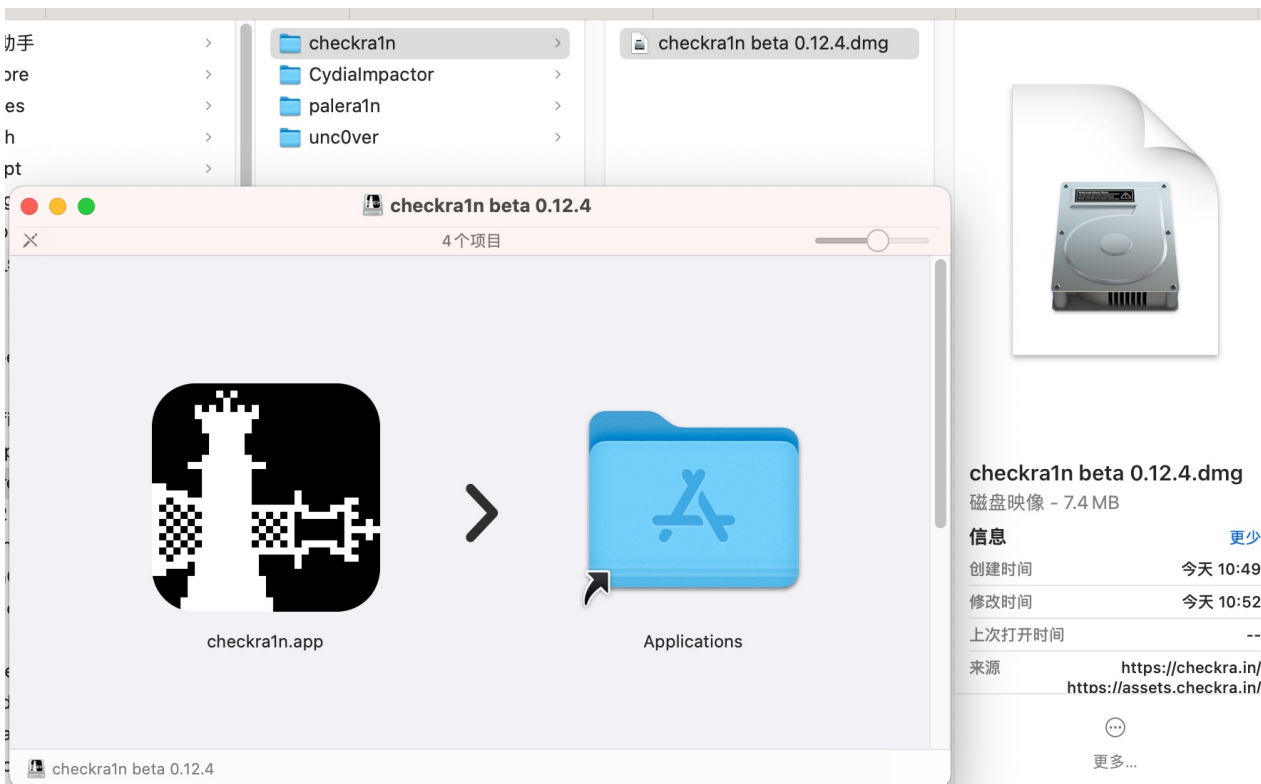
助手
ore
es
h
pt

checkra1n
CydiaImpactor
palera1n
unc0ver

checkra1n beta 0.12.4.dmg

checkra1n beta 0.12.4
4个项目

checkra1n.app
Applications

checkra1n beta 0.12.4

checkra1n beta 0.12.4.dmg
磁盘映像 - 7.4 MB
信息
更少
创建时间 今天 10:49
修改时间 今天 10:52
上次打开时间 --
来源 https://checkra.in/ https://assets.checkra.in/
更多...